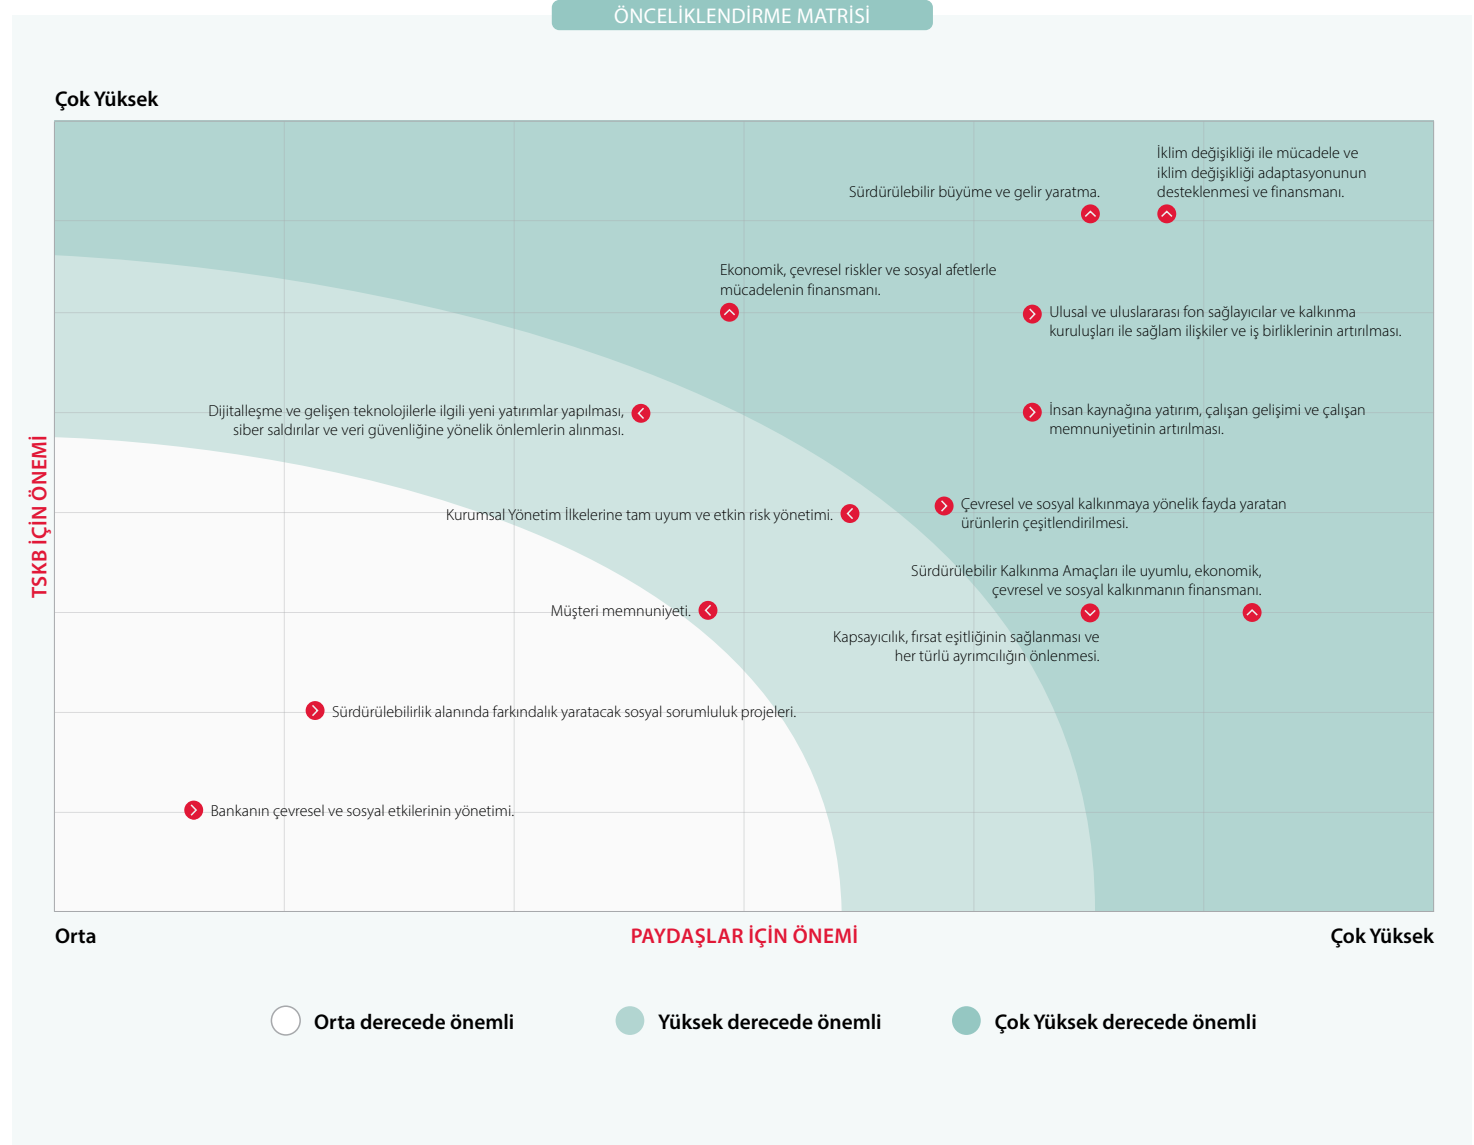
ÖNCELİKLENDİRME MATRİSİ

Çok Yüksek

İklim değişikliği ile mücadele ve iklim değişikliği adaptasyonunun desteklenmesi ve finansmanı.

Sürdürülebilir büyüme ve gelir yaratma.

Ekonomik, çevresel riskler ve sosyal afetlerle mücadelenin finansmanı.

Ulusal ve uluslararası fon sağlayıcılar ve kalkınma kuruluşları ile sağlam ilişkiler ve iş birliklerinin artırılması.

Dijitalleşme ve gelişen teknolojilerle ilgili yeni yatırımlar yapılması, siber saldırılar ve veri güvenliğine yönelik önlemlerin alınması.

İnsan kaynağına yatırım, çalışan gelişimi ve çalışan memnuniyetinin artırılması.

TSKB İÇİN ÖNEMİ

Çevresel ve sosyal kalkınmaya yönelik fayda yaratan ürünlerin çeşitlendirilmesi.

Kurumsal Yönetim İlkelerine tam uyum ve etkin risk yönetimi.

Sürdürülebilir Kalkınma Amaçları ile uyumlu, ekonomik, çevresel ve sosyal kalkınmanın finansmanı.

Müşteri memnuniyeti.

Kapsayıcılık, fırsat eşitliğinin sağlanması ve her türlü ayrımcılığın önlenmesi.

Sürdürülebilirlik alanında farkındalık yaratacak sosyal sorumluluk projeleri.

Bankanın çevresel ve sosyal etkilerinin yönetimi.

Orta

PAYDAŞLAR İÇİN ÖNEMİ

Çok Yüksek

Orta derecede önemli

Yüksek derecede önemli

Çok Yüksek derecede önemli